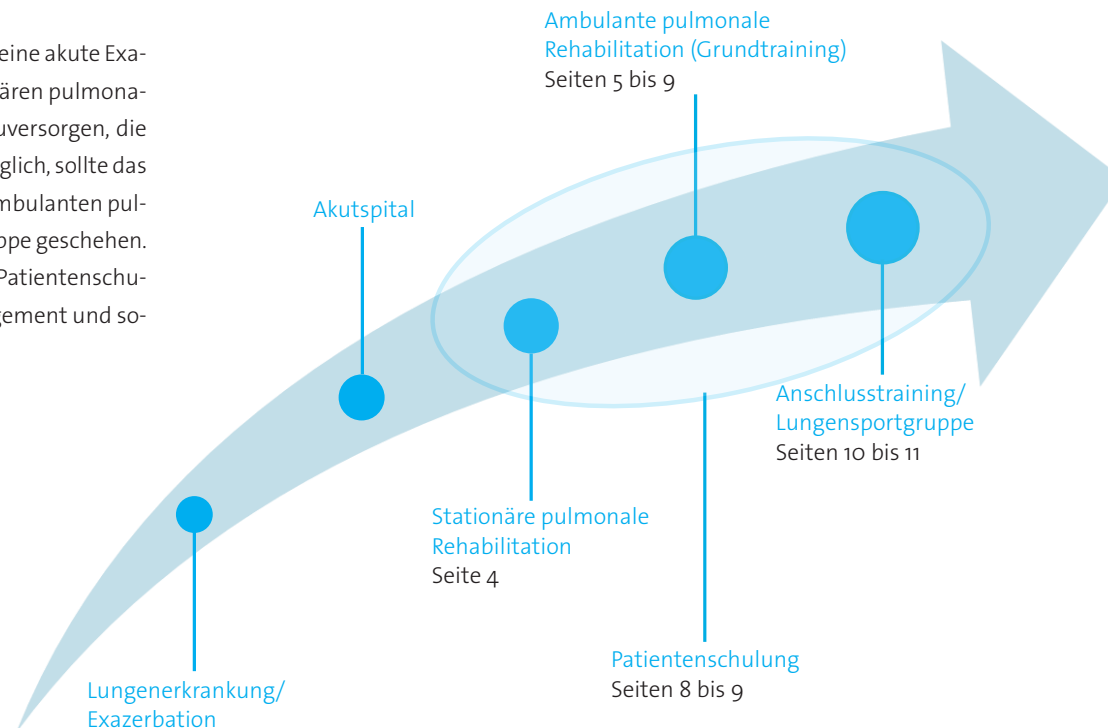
eine akute Exa-
ären pulmona-
uversorgen, die
glich, sollte das
mbulanten pul-
ppe geschehen.
Patientenschu-
gement und so-

Ambulante pulmonale Rehabilitation (Grundtraining)
Seiten 5 bis 9

Akutspital

Anschlusstraining/ Lungensportgruppe
Seiten 10 bis 11

Stationäre pulmonale Rehabilitation
Seite 4

Patientenschulung
Seiten 8 bis 9

Lungenerkrankung/ Exazerbation